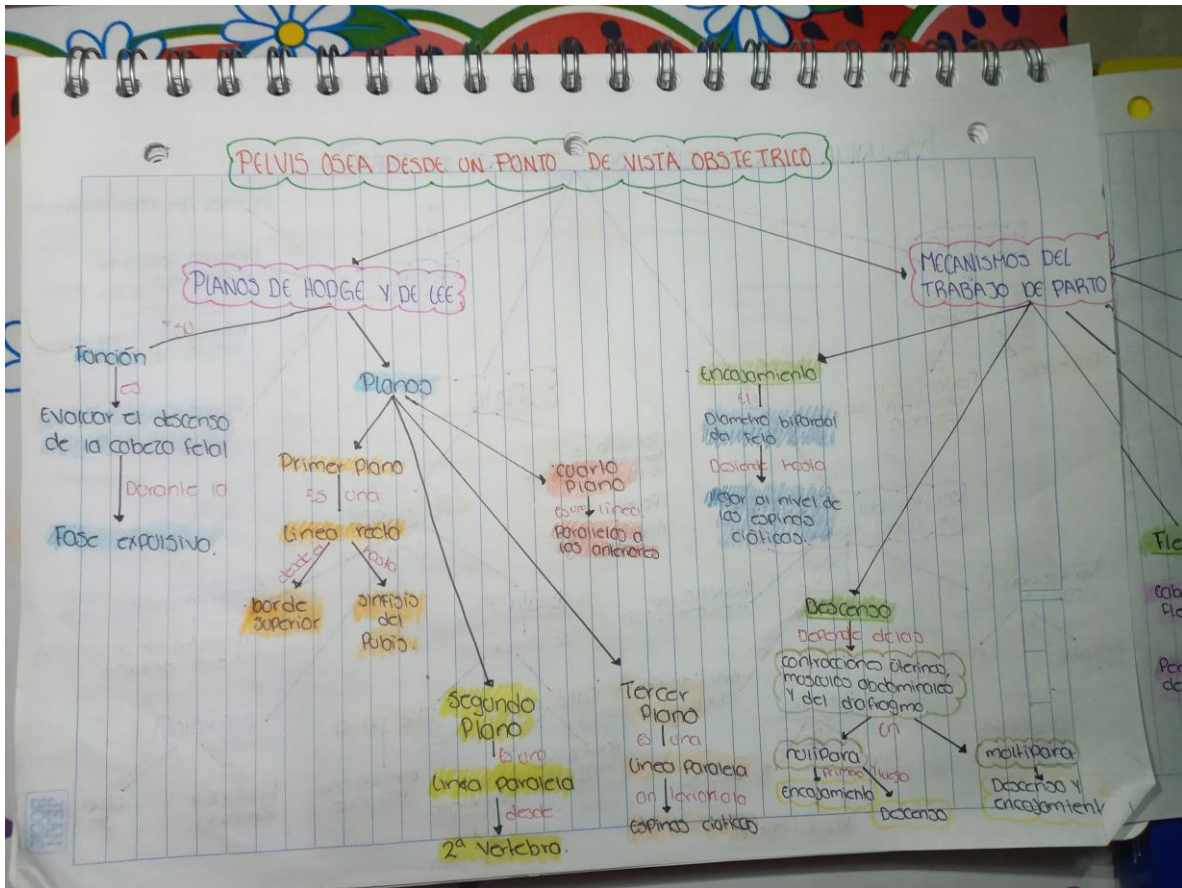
PELVIS OSEA DESDE UN PUNTO DE VISTA OBSTETRICO

PLANOS DE HODGE Y DE LEE

Función

es

Evaluar el descenso de la cabeza fetal

Durante la

Fase expulsiva.

Planos

Primer plano

es una

Linea recta

desde

hasta

borde superior

sinfisis del Pubis.

Segundo Plano

es una

Linea paralela

desde

2ª Vertebra.

Tercer Plano

es una

Linea paralela

anterior a la

espinas ciaticas

Cuarto Plano

es una linea

Paralela a las anteriores

MECANISMOS DEL TRABAJO DE PARTO

Encajamiento

el

Diametro biparietal del feto

Desciende hasta

llegar al nivel de las espinas ciaticas.

Descenso

Depende de las

contracciones uterinas, musculos abdominales y del diafragma.

en

nulipara

primero

luego

Encajamiento

Descenso

multipara

Descenso y encajamiento

Fle

cab

Fle

Per

de